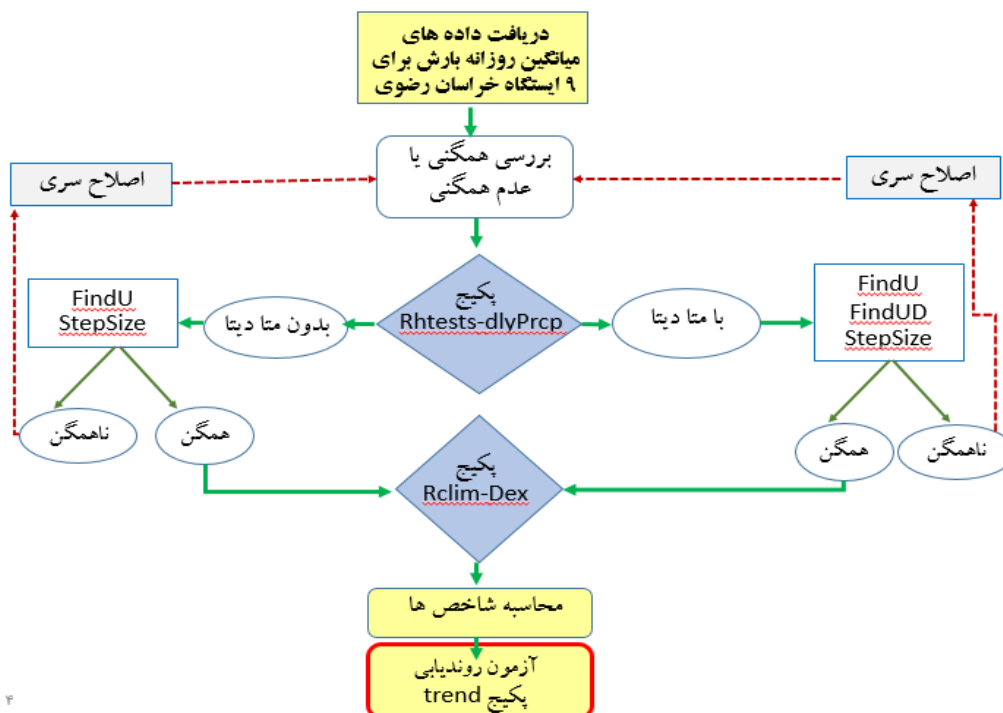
دریافت داده های میانگین روزانه بارش برای ۹ ایستگاه خراسان رضوی

اصلاح سری

بررسی همگنی یا عدم همگنی

اصلاح سری

FindU
StepSize

بدون متا دیتا

پکیج
Rhtests-dlyPrcp

با متا دیتا

FindU
FindUD
StepSize

ناهمگن

همگن

پکیج
Rclim-Dex

همگن

ناهمگن

محاسبه شاخص ها

آزمون روندیابی
پکیج trend

۴